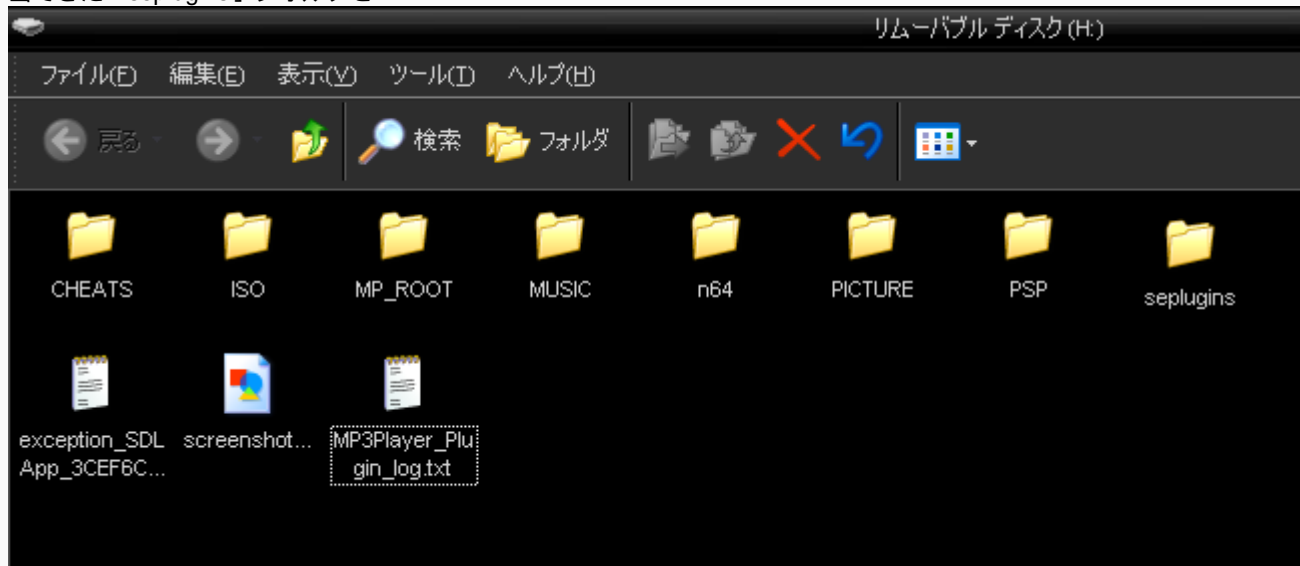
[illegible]「seplugins」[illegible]

リムーバブル ディスク (H:)

ファイル(F) 編集(E) 表示(V) ツール(T) ヘルプ(H)

戻る 検索 フォルダ

CHEATS ISO MP_ROOT MUSIC n64 PICTURE PSP seplugins

exception_SDLApp_3CEF6C... screenshot... MP3Player_Plugin_log.txt